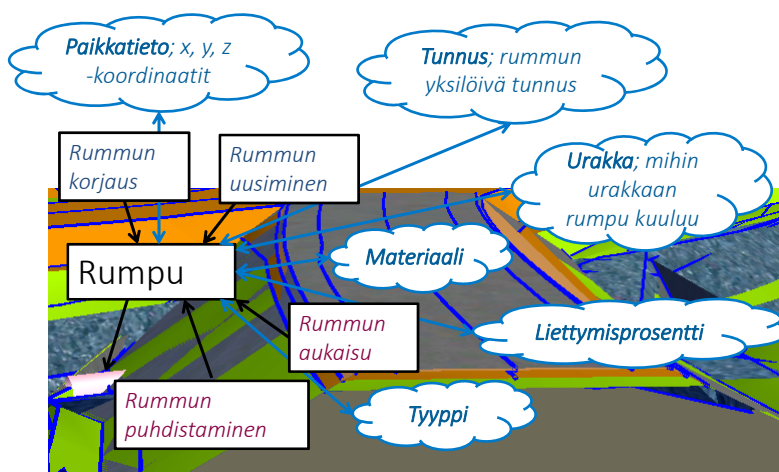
Paikkatieto; x, y, z -koordinaatit

Tunnus; rummun yksilöivä tunnus

Rummun korjaus

Rummun uusiminen

Urakka; mihin urakkaan rumpu kuuluu

Materiaali

Rumpu

Rummun aukaisu

Liettymisprosentti

Rummun puhdistaminen

Tyyppi